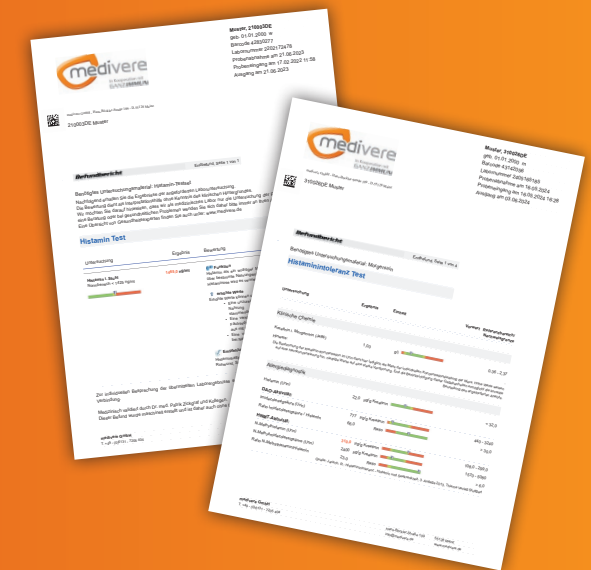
medivere

Muster, 210893DE
geb. 01.01.2000 w
Barcode 43920077
Labornummer 2202172478
Probenahme am 21.06.2023
Probeneingang am 17.02.2022 11:56
Ausgang am 21.06.2023

210893DE Muster

Befundbericht

Histamin Test

Untersuchung
Ergebnis
Bewertung

medivere

Muster, 310698DE
geb. 01.01.2000 w
Barcode 43145396
Labornummer 2405180193
Probenahme am 16.05.2024
Probeneingang am 16.05.2024 16:26
Ausgang am 03.06.2024

310698DE Muster

Befundbericht

Histaminintoleranz Test

Untersuchung
Ergebnis
Einheit

Klinische Chemie

Abbauprodukte

DAO-Aktivität

HNMT-Aktivität

medivere GmbH